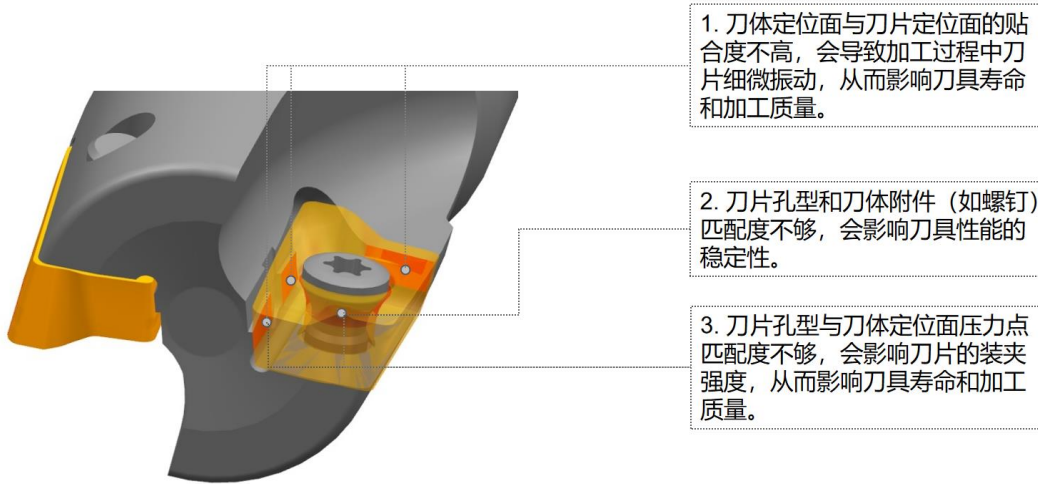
1. 刀体定位面与刀片定位面的贴合度不高，会导致加工过程中刀片细微振动，从而影响刀具寿命和加工质量。

2. 刀片孔型和刀体附件（如螺钉）匹配度不够，会影响刀具性能的稳定性。

3. 刀片孔型与刀体定位面压力点匹配度不够，会影响刀片的装夹强度，从而影响刀具寿命和加工质量。